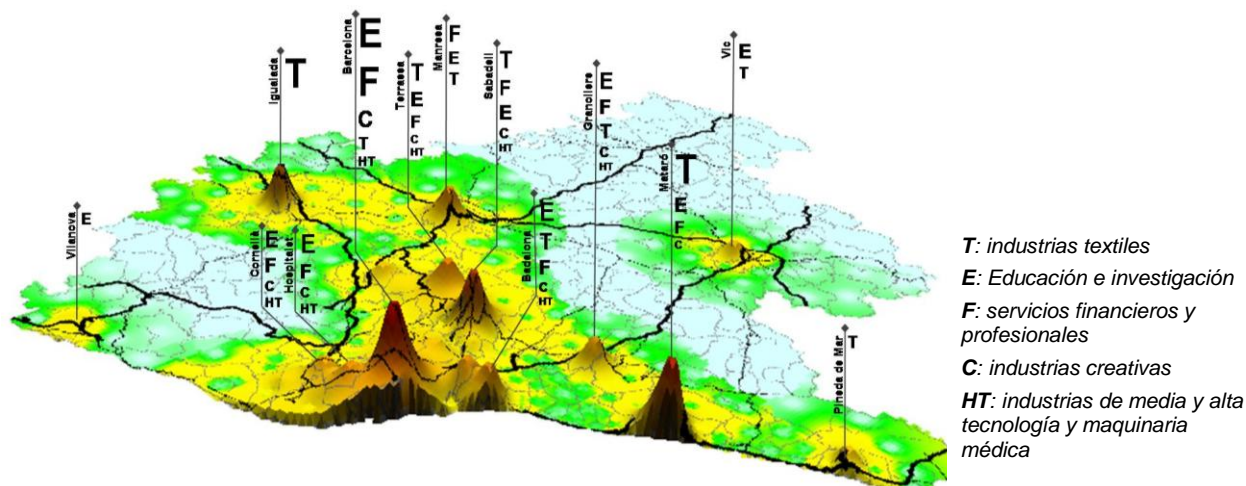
Igualada T

Barcelona E F C T HT

Terrassa T E F C HT

Manresa F E T

Sabadell T F E C HT

Granollers E F T C HT

Vic E T

Vilanova E

Cornellà E F C HT

Hospitalet E F C HT

Badalona E T F C HT

Mataró T E F C

Pineda de Mar T

*T*: industrias textiles

*E*: Educación e investigación

*F*: servicios financieros y profesionales

*C*: industrias creativas

*HT*: industrias de media y alta tecnología y maquinaria médica